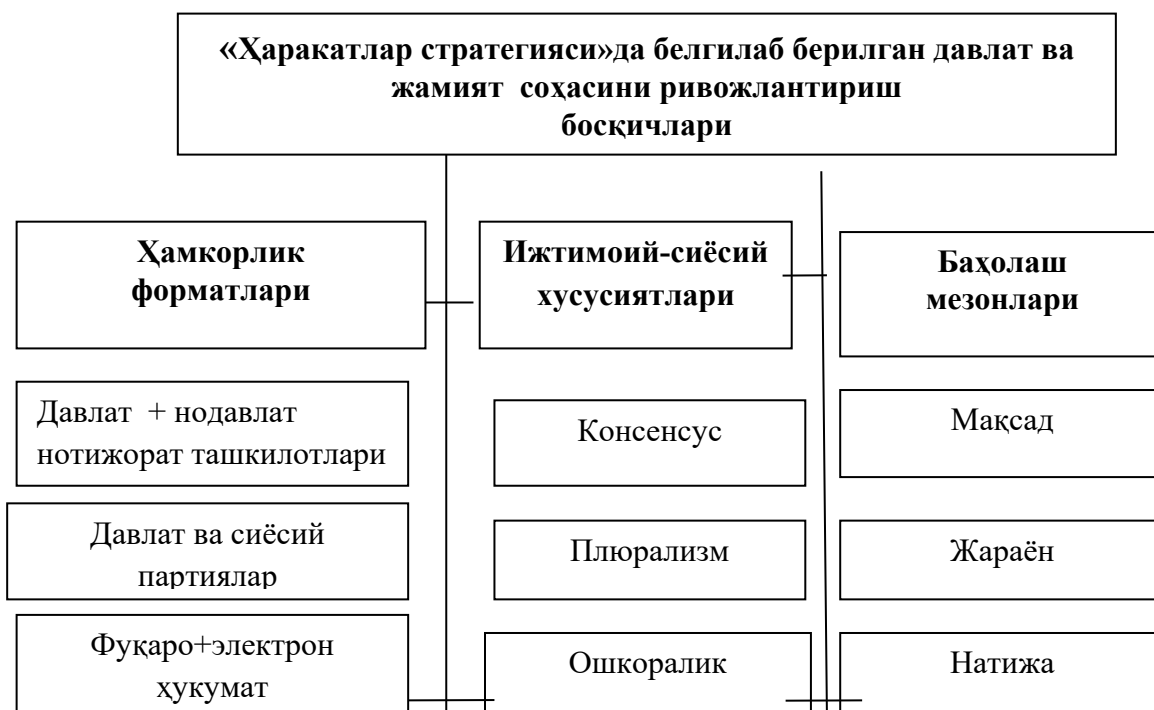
«Ҳаракатлар стратегияси»да белгилаб берилган давлат ва жамият соҳасини ривожлантириш босқичлари

Ҳамкорлик форматлари

Ижтимоий-сиёсий хусусиятлари

Баҳолаш мезонлари

Давлат + нодавлат нотижорат ташкилотлари

Консенсус

Мақсад

Давлат ва сиёсий партиялар

Плюрализм

Жараён

Фуқаро+электрон ҳукумат

Ошкоралик

Натижа